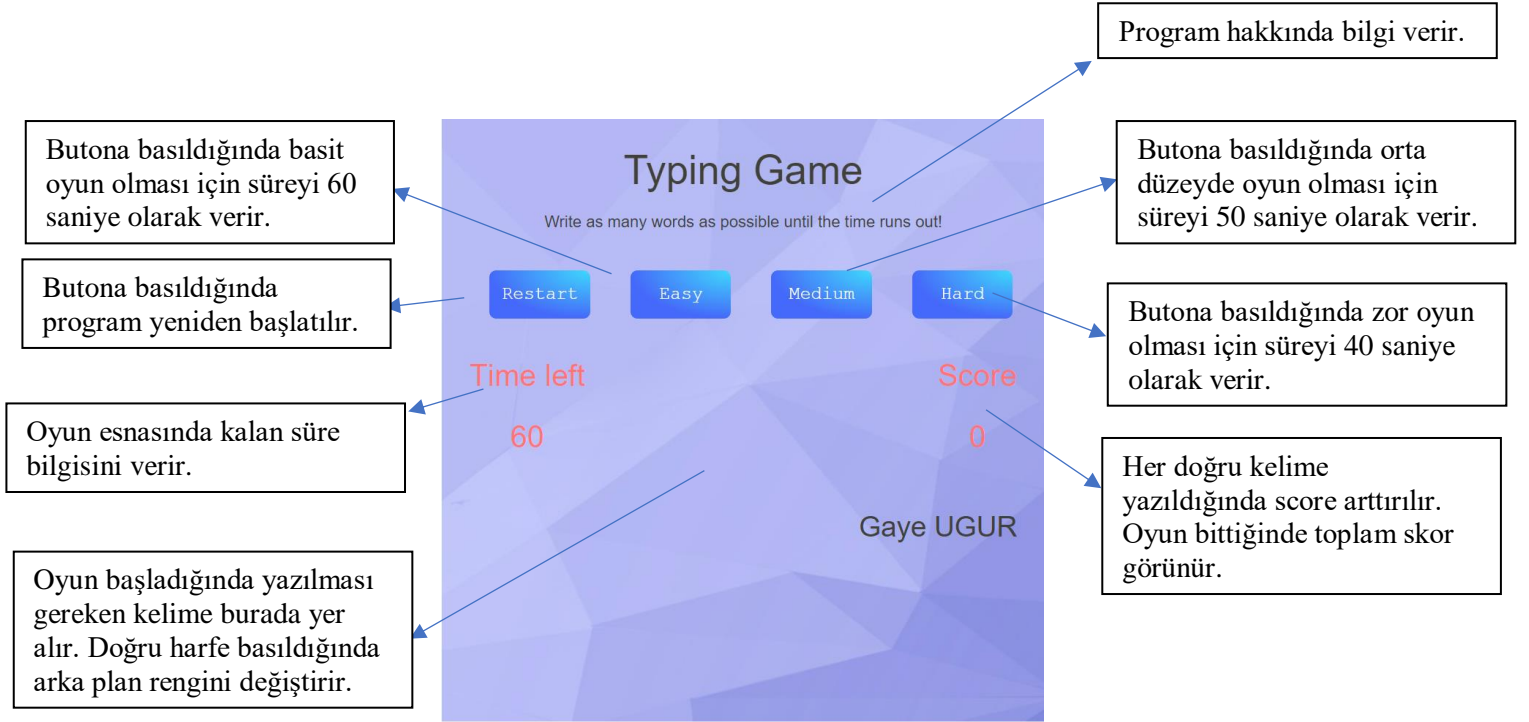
Program hakkında bilgi verir.

Butona basıldığında basit oyun olması için süreyi 60 saniye olarak verir.

Typing Game

Write as many words as possible until the time runs out!

Butona basıldığında orta düzeyde oyun olması için süreyi 50 saniye olarak verir.

Butona basıldığında program yeniden başlatılır.

Restart

Easy

Medium

Hard

Butona basıldığında zor oyun olması için süreyi 40 saniye olarak verir.

Time left

Score

Oyun esnasında kalan süre bilgisini verir.

60

0

Her doğru kelime yazıldığında score arttırılır. Oyun bittiğinde toplam skor görünür.

Gaye UGUR

Oyun başladığında yazılması gereken kelime burada yer alır. Doğru harfe basıldığında arka plan rengini değiştirir.